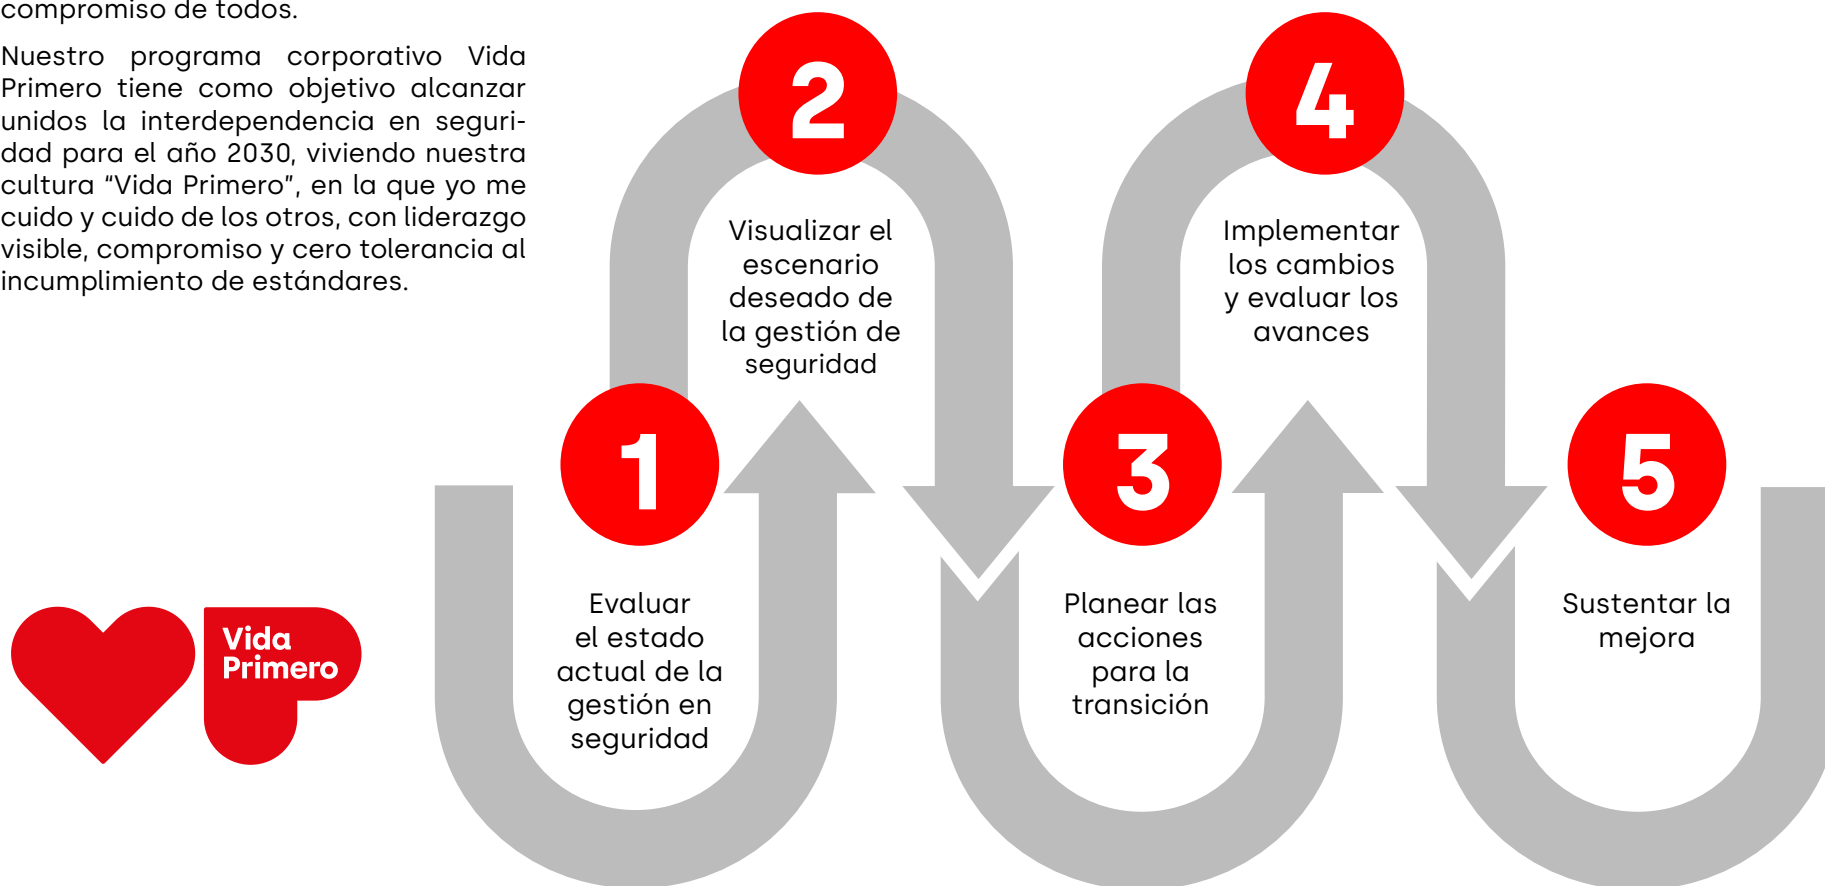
compromiso de todos.

Nuestro programa corporativo Vida Primero tiene como objetivo alcanzar unidos la interdependencia en seguridad para el año 2030, viviendo nuestra cultura “Vida Primero”, en la que yo me cuido y cuido de los otros, con liderazgo visible, compromiso y cero tolerancia al incumplimiento de estándares.

Vida Primero

1
Evaluar el estado actual de la gestión en seguridad

2
Visualizar el escenario deseado de la gestión de seguridad

3
Planear las acciones para la transición

4
Implementar los cambios y evaluar los avances

5
Sustentar la mejora